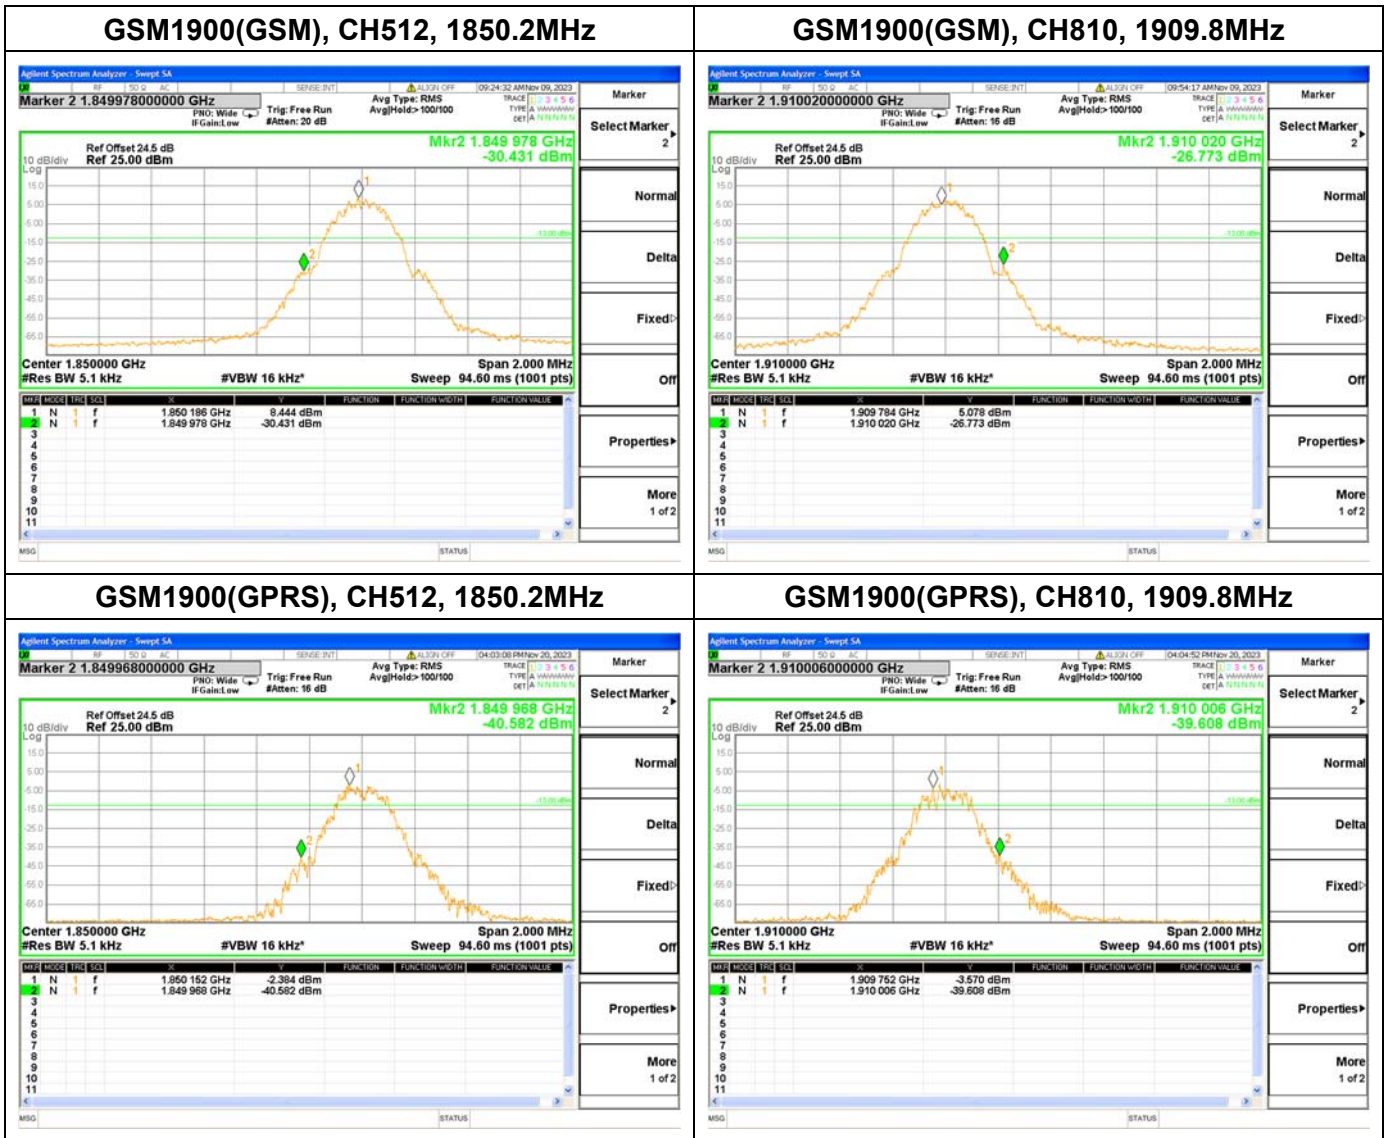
| GSM1900(GSM), CH512, 1850.2MHz | GSM1900(GSM), CH810, 1909.8MHz |
|---|---|
| Agilent Spectrum Analyzer - Swept SA<br>RF 50 Ω AC SENSE:INT ALIGN OFF 09:24:32 AM Nov 09, 2023<br>Marker 2 1.849978000000 GHz<br>PNO: Wide IFGain:Low Trig: Free Run #Atten: 20 dB Avg Type: RMS Avg\|Hold:> 100/100 TRACE 1 2 3 4 5 6 TYPE A DET A N N N N N<br>Ref Offset 24.5 dB<br>10 dB/div Ref 25.00 dBm<br>Log<br>Mkr2 1.849 978 GHz<br>-30.431 dBm<br>15.0 5.00 -5.00 -15.0 -25.0 -35.0 -45.0 -55.0 -65.0<br>-13.00 dBm<br>Center 1.850000 GHz Span 2.000 MHz<br>#Res BW 5.1 kHz #VBW 16 kHz* Sweep 94.60 ms (1001 pts)<br>MKR MODE TRC SCL X Y FUNCTION FUNCTION WIDTH FUNCTION VALUE<br>1 N 1 f 1.850 186 GHz 8.444 dBm<br>2 N 1 f 1.849 978 GHz -30.431 dBm<br>3 4 5 6 7 8 9 10 11<br>MSG STATUS<br>Marker<br>Select Marker 2<br>Normal<br>Delta<br>Fixed<br>Off<br>Properties<br>More 1 of 2 | Agilent Spectrum Analyzer - Swept SA<br>RF 50 Ω AC SENSE:INT ALIGN OFF 09:54:17 AM Nov 09, 2023<br>Marker 2 1.910020000000 GHz<br>PNO: Wide IFGain:Low Trig: Free Run #Atten: 16 dB Avg Type: RMS Avg\|Hold:> 100/100 TRACE 1 2 3 4 5 6 TYPE A DET A N N N N N<br>Ref Offset 24.5 dB<br>10 dB/div Ref 25.00 dBm<br>Log<br>Mkr2 1.910 020 GHz<br>-26.773 dBm<br>15.0 5.00 -5.00 -15.0 -25.0 -35.0 -45.0 -55.0 -65.0<br>-13.00 dBm<br>Center 1.910000 GHz Span 2.000 MHz<br>#Res BW 5.1 kHz #VBW 16 kHz* Sweep 94.60 ms (1001 pts)<br>MKR MODE TRC SCL X Y FUNCTION FUNCTION WIDTH FUNCTION VALUE<br>1 N 1 f 1.909 784 GHz 5.078 dBm<br>2 N 1 f 1.910 020 GHz -26.773 dBm<br>3 4 5 6 7 8 9 10 11<br>MSG STATUS<br>Marker<br>Select Marker 2<br>Normal<br>Delta<br>Fixed<br>Off<br>Properties<br>More 1 of 2 |
| GSM1900(GPRS), CH512, 1850.2MHz | GSM1900(GPRS), CH810, 1909.8MHz |
| Agilent Spectrum Analyzer - Swept SA<br>RF 50 Ω AC SENSE:INT ALIGN OFF 04:03:08 PM Nov 20, 2023<br>Marker 2 1.849968000000 GHz<br>PNO: Wide IFGain:Low Trig: Free Run #Atten: 16 dB Avg Type: RMS Avg\|Hold:> 100/100 TRACE 1 2 3 4 5 6 TYPE A DET A N N N N N<br>Ref Offset 24.5 dB<br>10 dB/div Ref 25.00 dBm<br>Log<br>Mkr2 1.849 968 GHz<br>-40.582 dBm<br>15.0 5.00 -5.00 -15.0 -25.0 -35.0 -45.0 -55.0 -65.0<br>-13.00 dBm<br>Center 1.850000 GHz Span 2.000 MHz<br>#Res BW 5.1 kHz #VBW 16 kHz* Sweep 94.60 ms (1001 pts)<br>MKR MODE TRC SCL X Y FUNCTION FUNCTION WIDTH FUNCTION VALUE<br>1 N 1 f 1.850 152 GHz -2.384 dBm<br>2 N 1 f 1.849 968 GHz -40.582 dBm<br>3 4 5 6 7 8 9 10 11<br>MSG STATUS<br>Marker<br>Select Marker 2<br>Normal<br>Delta<br>Fixed<br>Off<br>Properties<br>More 1 of 2 | Agilent Spectrum Analyzer - Swept SA<br>RF 50 Ω AC SENSE:INT ALIGN OFF 04:04:52 PM Nov 20, 2023<br>Marker 2 1.910006000000 GHz<br>PNO: Wide IFGain:Low Trig: Free Run #Atten: 16 dB Avg Type: RMS Avg\|Hold:> 100/100 TRACE 1 2 3 4 5 6 TYPE A DET A N N N N N<br>Ref Offset 24.5 dB<br>10 dB/div Ref 25.00 dBm<br>Log<br>Mkr2 1.910 006 GHz<br>-39.608 dBm<br>15.0 5.00 -5.00 -15.0 -25.0 -35.0 -45.0 -55.0 -65.0<br>-13.00 dBm<br>Center 1.910000 GHz Span 2.000 MHz<br>#Res BW 5.1 kHz #VBW 16 kHz* Sweep 94.60 ms (1001 pts)<br>MKR MODE TRC SCL X Y FUNCTION FUNCTION WIDTH FUNCTION VALUE<br>1 N 1 f 1.909 752 GHz -3.570 dBm<br>2 N 1 f 1.910 006 GHz -39.608 dBm<br>3 4 5 6 7 8 9 10 11<br>MSG STATUS<br>Marker<br>Select Marker 2<br>Normal<br>Delta<br>Fixed<br>Off<br>Properties<br>More 1 of 2 |